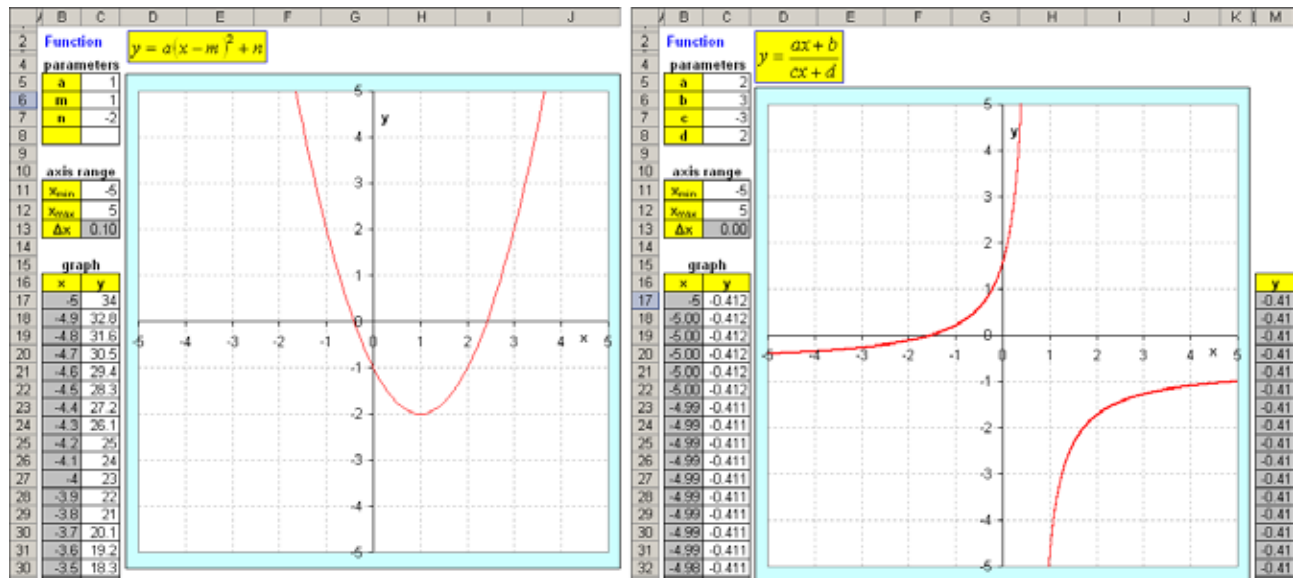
| | B | C | D | E | F | G | H | I | J |
|---|---|---|---|---|---|---|---|---|---|
| 2 | Function | | $y = a(x-m)^2 + n$ | | | | | | |
| 4 | parameters | | | | | | | | |
| 5 | a | 1 | | | | | | | |
| 6 | m | 1 | | | | | | | |
| 7 | n | -2 | | | | | | | |
| 8 | | | | | | | | | |
| 9 | | | | | | | | | |
| 10 | axis range | | | | | | | | |
| 11 | $x_{min}$ | -5 | | | | | | | |
| 12 | $x_{max}$ | 5 | | | | | | | |
| 13 | Δx | 0.10 | | | | | | | |
| 14 | | | | | | | | | |
| 15 | graph | | | | | | | | |
| 16 | x | y | | | | | | | |
| 17 | -5 | 34 | | | | | | | |
| 18 | -4.9 | 32.8 | | | | | | | |
| 19 | -4.8 | 31.6 | | | | | | | |
| 20 | -4.7 | 30.5 | | | | | | | |
| 21 | -4.6 | 29.4 | | | | | | | |
| 22 | -4.5 | 28.3 | | | | | | | |
| 23 | -4.4 | 27.2 | | | | | | | |
| 24 | -4.3 | 26.1 | | | | | | | |
| 25 | -4.2 | 25 | | | | | | | |
| 26 | -4.1 | 24 | | | | | | | |
| 27 | -4 | 23 | | | | | | | |
| 28 | -3.9 | 22 | | | | | | | |
| 29 | -3.8 | 21 | | | | | | | |
| 30 | -3.7 | 20.1 | | | | | | | |
| 31 | -3.6 | 19.2 | | | | | | | |
| 30 | -3.5 | 18.3 | | | | | | | |

y
5
4
3
2
1
0
-1
-2
-3
-4
-5
-5 -4 -3 -2 -1 0 1 2 3 4 5
x

| | B | C | D | E | F | G | H | I | J | K | M |
|---|---|---|---|---|---|---|---|---|---|---|---|
| 2 | Function | | $y = \frac{ax+b}{cx+d}$ | | | | | | | | |
| 4 | parameters | | | | | | | | | | |
| 5 | a | 2 | | | | | | | | | |
| 6 | b | 3 | | | | | | | | | |
| 7 | c | -3 | | | | | | | | | |
| 8 | d | 2 | | | | | | | | | |
| 9 | | | | | | | | | | | |
| 10 | axis range | | | | | | | | | | |
| 11 | $x_{min}$ | -5 | | | | | | | | | |
| 12 | $x_{max}$ | 5 | | | | | | | | | |
| 13 | Δx | 0.00 | | | | | | | | | |
| 14 | | | | | | | | | | | |
| 15 | graph | | | | | | | | | | |
| 16 | x | y | | | | | | | | | y |
| 17 | -5 | -0.412 | | | | | | | | | -0.41 |
| 18 | -5.00 | -0.412 | | | | | | | | | -0.41 |
| 19 | -5.00 | -0.412 | | | | | | | | | -0.41 |
| 20 | -5.00 | -0.412 | | | | | | | | | -0.41 |
| 21 | -5.00 | -0.412 | | | | | | | | | -0.41 |
| 22 | -5.00 | -0.412 | | | | | | | | | -0.41 |
| 23 | -4.99 | -0.411 | | | | | | | | | -0.41 |
| 24 | -4.99 | -0.411 | | | | | | | | | -0.41 |
| 25 | -4.99 | -0.411 | | | | | | | | | -0.41 |
| 26 | -4.99 | -0.411 | | | | | | | | | -0.41 |
| 27 | -4.99 | -0.411 | | | | | | | | | -0.41 |
| 28 | -4.99 | -0.411 | | | | | | | | | -0.41 |
| 29 | -4.99 | -0.411 | | | | | | | | | -0.41 |
| 30 | -4.99 | -0.411 | | | | | | | | | -0.41 |
| 31 | -4.99 | -0.411 | | | | | | | | | -0.41 |
| 32 | -4.98 | -0.411 | | | | | | | | | -0.41 |

y
5
4
3
2
1
0
-1
-2
-3
-4
-5
-5 -4 -3 -2 -1 0 1 2 3 4 5
x